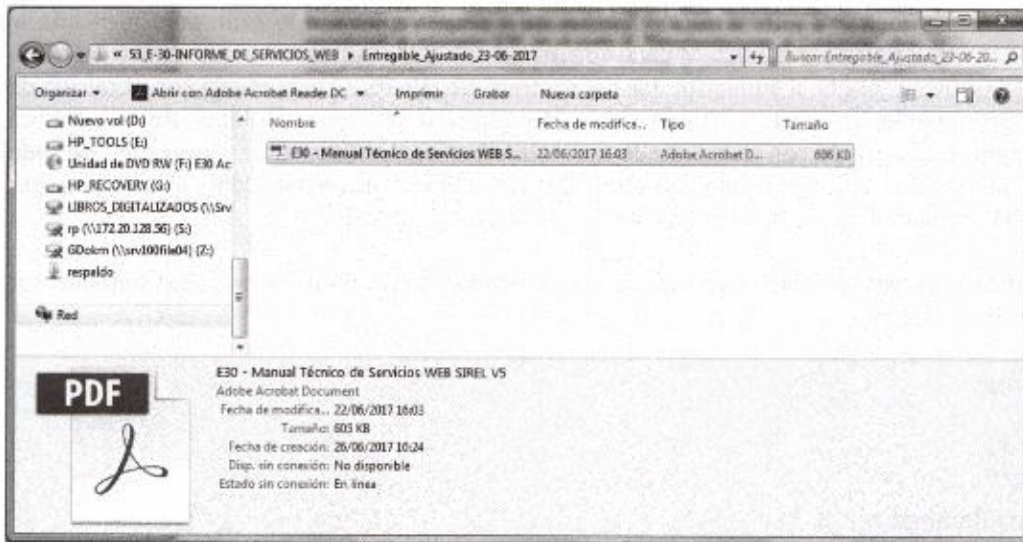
« 53_F-30-INFORME_DE_SERVICIOS_WEB ▸ Entregable_Ajustado_23-06-2017

Buscar Entregable_Ajustado_23-06-20...

Organizar ▾ Abrir con Adobe Acrobat Reader DC ▾ Imprimir Grabar Nueva carpeta

Nuevo vol (D:)
HP_TOOLS (E:)
Unidad de DVD RW (F:) E30 Ac
HP_RECOVERY (G:)
LIBROS_DIGITALIZADOS (\\Srv
rp (\\172.20.128.56) (S:)
GDolcm (\\srv100file04) (Z:)
respaldo
Red

| Nombre | Fecha de modifica... | Tipo | Tamaño |
|---|---|---|---|
| E30 - Manual Técnico de Servicios WEB S... | 22/06/2017 16:03 | Adobe Acrobat D... | 606 KB |

PDF

E30 - Manual Técnico de Servicios WEB SIREL V5
Adobe Acrobat Document
Fecha de modifica... 22/06/2017 16:03
Tamaño: 605 KB
Fecha de creación: 26/06/2017 10:24
Disp. sin conexión: No disponible
Estado sin conexión: En línea